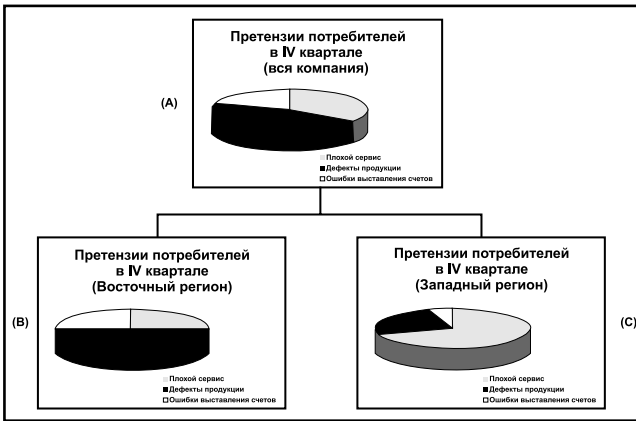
Претензии потребителей в IV квартале (вся компания)

(A)

Плохой сервис
Дефекты продукции
Ошибки выставления счетов

Претензии потребителей в IV квартале (Восточный регион)

(B)

Плохой сервис
Дефекты продукции
Ошибки выставления счетов

Претензии потребителей в IV квартале (Западный регион)

(C)

Плохой сервис
Дефекты продукции
Ошибки выставления счетов